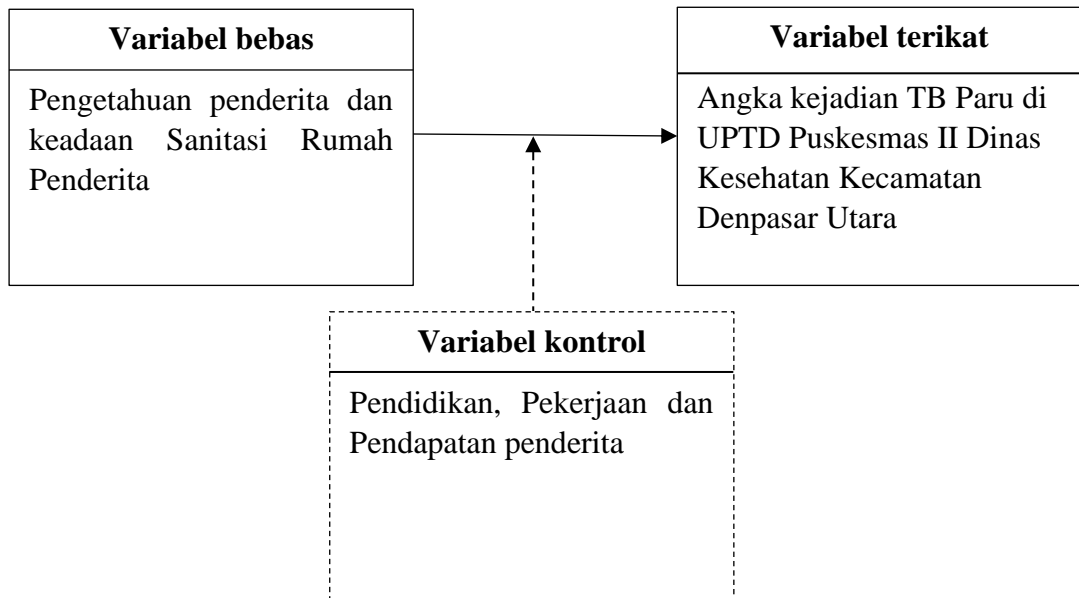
Variabel bebas

Pengetahuan penderita dan keadaan Sanitasi Rumah Penderita

Variabel terikat

Angka kejadian TB Paru di UPTD Puskesmas II Dinas Kesehatan Kecamatan Denpasar Utara

Variabel kontrol

Pendidikan, Pekerjaan dan Pendapatan penderita